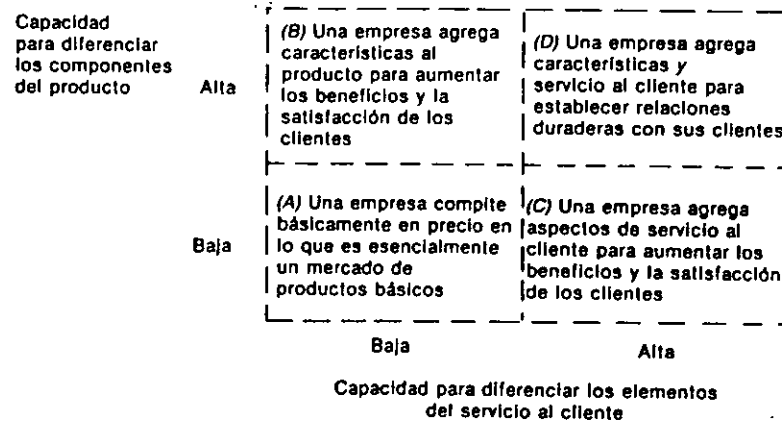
Capacidad para diferenciar los componentes del producto

Alta

(B) Una empresa agrega características al producto para aumentar los beneficios y la satisfacción de los clientes

(D) Una empresa agrega características y servicio al cliente para establecer relaciones duraderas con sus clientes

Baja

(A) Una empresa compite básicamente en precio en lo que es esencialmente un mercado de productos básicos

(C) Una empresa agrega aspectos de servicio al cliente para aumentar los beneficios y la satisfacción de los clientes

Baja

Alta

Capacidad para diferenciar los elementos del servicio al cliente